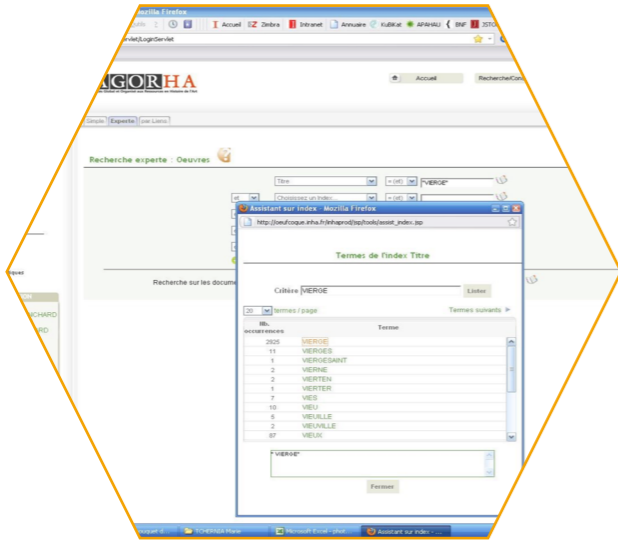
Mozilla Firefox
Accueil Zimbra Intranet Annuaire KuBKat APAHAU BNF JSTO
ervlet/LoginServlet
AGORHA
Accueil Recherche/Con
Simple Experte par Listes
Recherche experte : Oeuvres
Titre = (et) "VIERGE"
et Choisissez un index
Recherche sur les docum
ques
NCHARD
RD
Assistant sur index - Mozilla Firefox
http://oeufcoque.inha.fr/inhaprod/jsp/tools/assist_index.jsp
Termes de l'index Titre
Critère VIERGE Lister
20 termes / page Termes suivants
| Nb. occurrences | Terme |
|---|---|
| 2925 | VIERGE |
| 11 | VIERGES |
| 1 | VIERGESAINT |
| 2 | VIERNE |
| 2 | VIERTEN |
| 1 | VIERTER |
| 7 | VIES |
| 10 | VIEU |
| 6 | VIEUILLE |
| 2 | VIEUVILLE |
| 87 | VIEUX |
" VIERGE"
Fermer
bouquet d... TCHERNIA Pilane Microsoft Excel - phot... Assistant sur index - ...